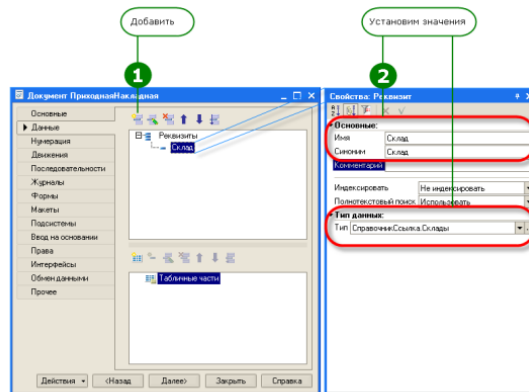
Добавить

Установим значения

1

2

Документ ПриходнаяНакладная

Основные
Данные
Нумерация
Движения
Последовательности
Журналы
Формы
Макеты
Подсистемы
Ввод на основании
Права
Интерфейсы
Обмен данными
Прочее

Реквизиты
Склад

Табличные части

Действия
<Назад
Далее>
Закрыть
Справка

Свойства: Реквизит

Основные:
Имя | Склад
Синоним | Склад
Комментарий

Индексировать | Не индексировать
Полнотекстовый поиск | Использовать

Тип данных:
Тип | СправочникСсылка.Склады